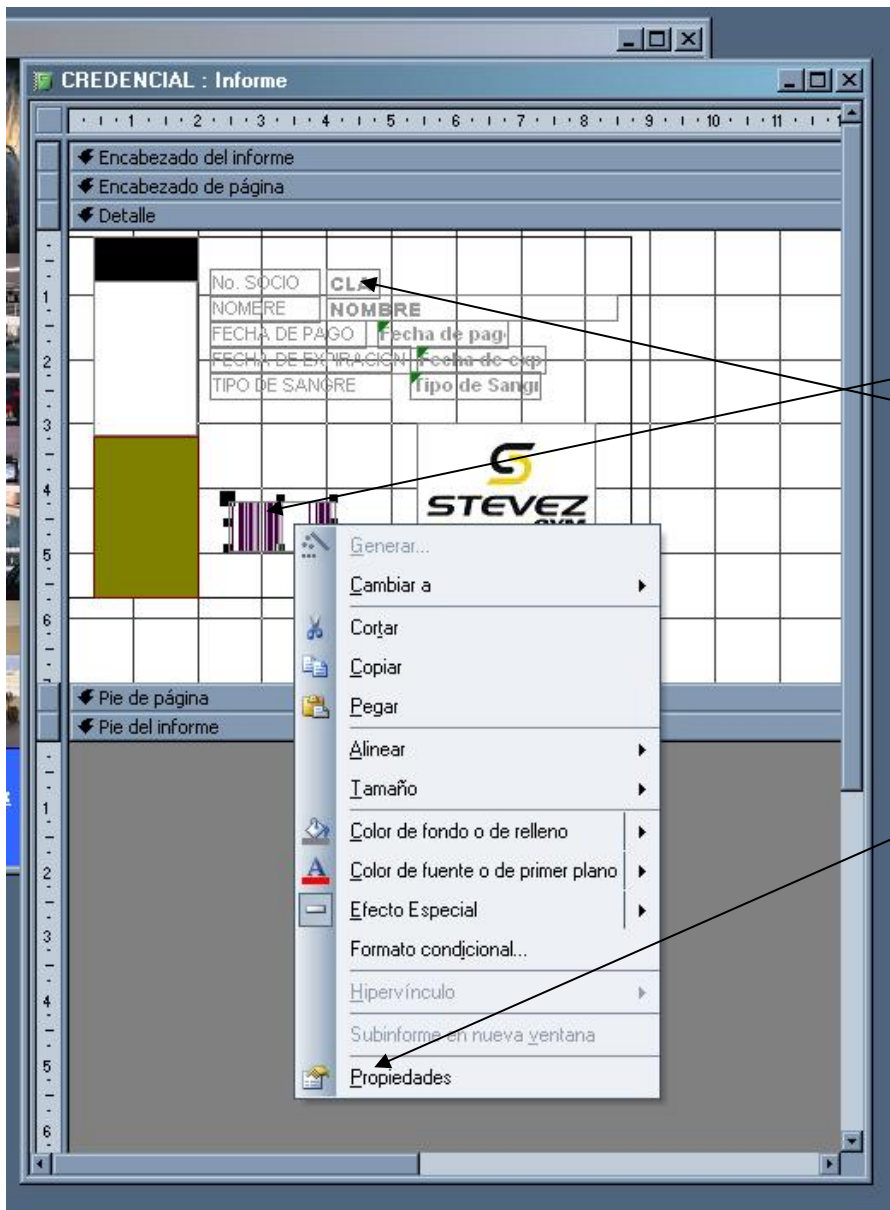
CREDENCIAL : Informe

1 2 3 4 5 6 7 8 9 10 11

Encabezado del informe
Encabezado de página
Detalle

No. SOCIO | CLA
NOMBRE | NOMBRE
FECHA DE PAGO | Fecha de pag
FECHA DE EXPIRACIÓN | Fecha de exp
TIPO DE SANGRE | Tipo de Sangr

STEVEZ
GYM

Generar...
Cambiar a
Cortar
Copiar
Pegar
Alinear
Tamaño
Color de fondo o de relleno
Color de fuente o de primer plano
Efecto Especial
Formato condicional...
Hipervínculo
Subinforme en nueva ventana
Propiedades

Pie de página
Pie del informe

1 2 3 4 5 6
1 2 3 4 5 6